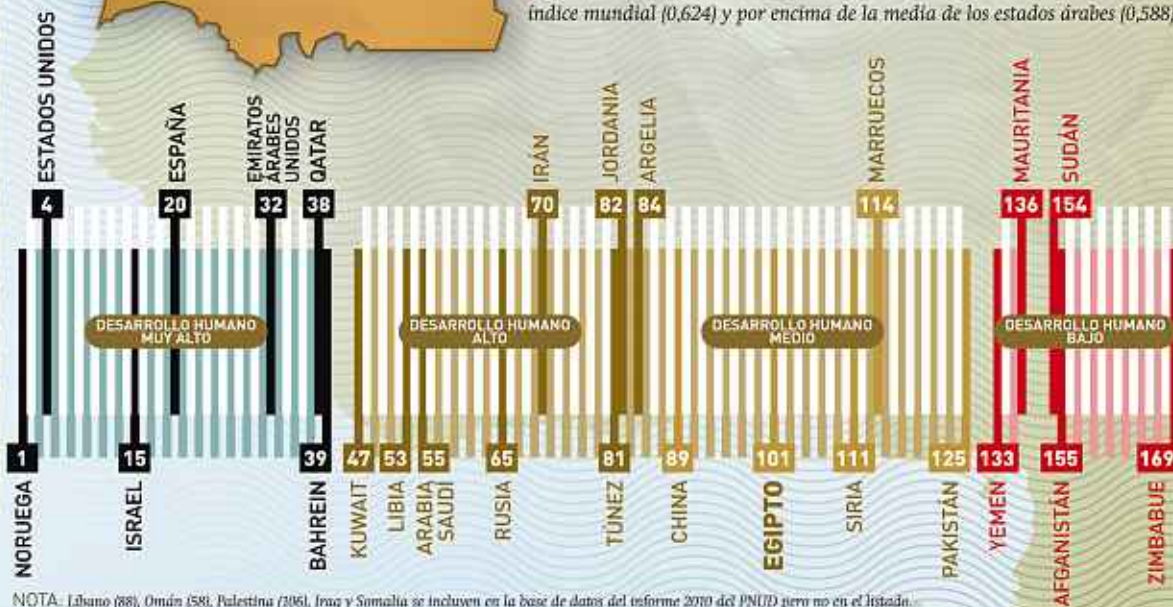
índice mundial (0,624) y por encima de la media de los estados árabes (0,588)

ESTADOS UNIDOS 4
ESPAÑA 20
EMIRATOS ÁRABES UNIDOS 32
QATAR 38
IRÁN 70
JORDANIA 82
ARGELIA 84
MARRUECOS 114
MAURITANIA 136
SUDÁN 154

DESARROLLO HUMANO MUY ALTO
DESARROLLO HUMANO ALTO
DESARROLLO HUMANO MEDIO
DESARROLLO HUMANO BAJO

1 NORUEGA
15 ISRAEL
39 BAHREIN
47 KUWAIT
53 LIBIA
55 ARABIA SAUDÍ
65 RUSIA
81 TÚNEZ
89 CHINA
101 EGIPTO
111 SIRIA
125 PAKISTÁN
133 YEMEN
155 AFGANISTÁN
169 ZIMBABUE

NOTA: Líbano (88), Omán (58), Palestina (106), Iraq y Somalia se incluyen en la base de datos del informe 2010 del PNUD pero no en el listado.